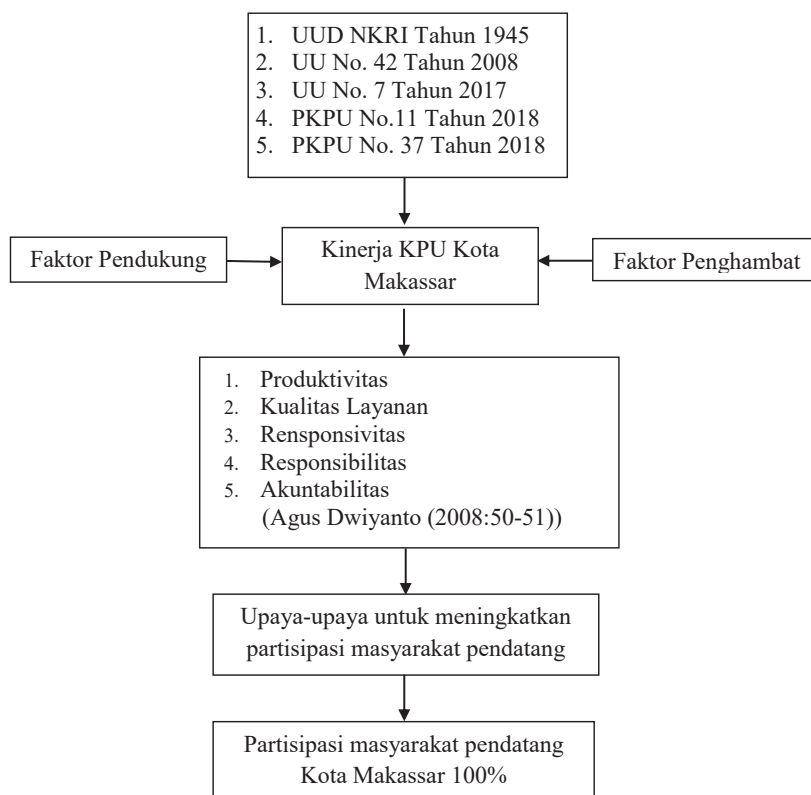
1. UUD NKRI Tahun 1945
2. UU No. 42 Tahun 2008
3. UU No. 7 Tahun 2017
4. PKPU No.11 Tahun 2018
5. PKPU No. 37 Tahun 2018

Faktor Pendukung

Kinerja KPU Kota Makassar

Faktor Penghambat

1. Produktivitas
2. Kualitas Layanan
3. Rensponsivitas
4. Responsibilitas
5. Akuntabilitas
(Agus Dwiyanto (2008:50-51))

Upaya-upaya untuk meningkatkan partisipasi masyarakat pendatang

Partisipasi masyarakat pendatang Kota Makassar 100%